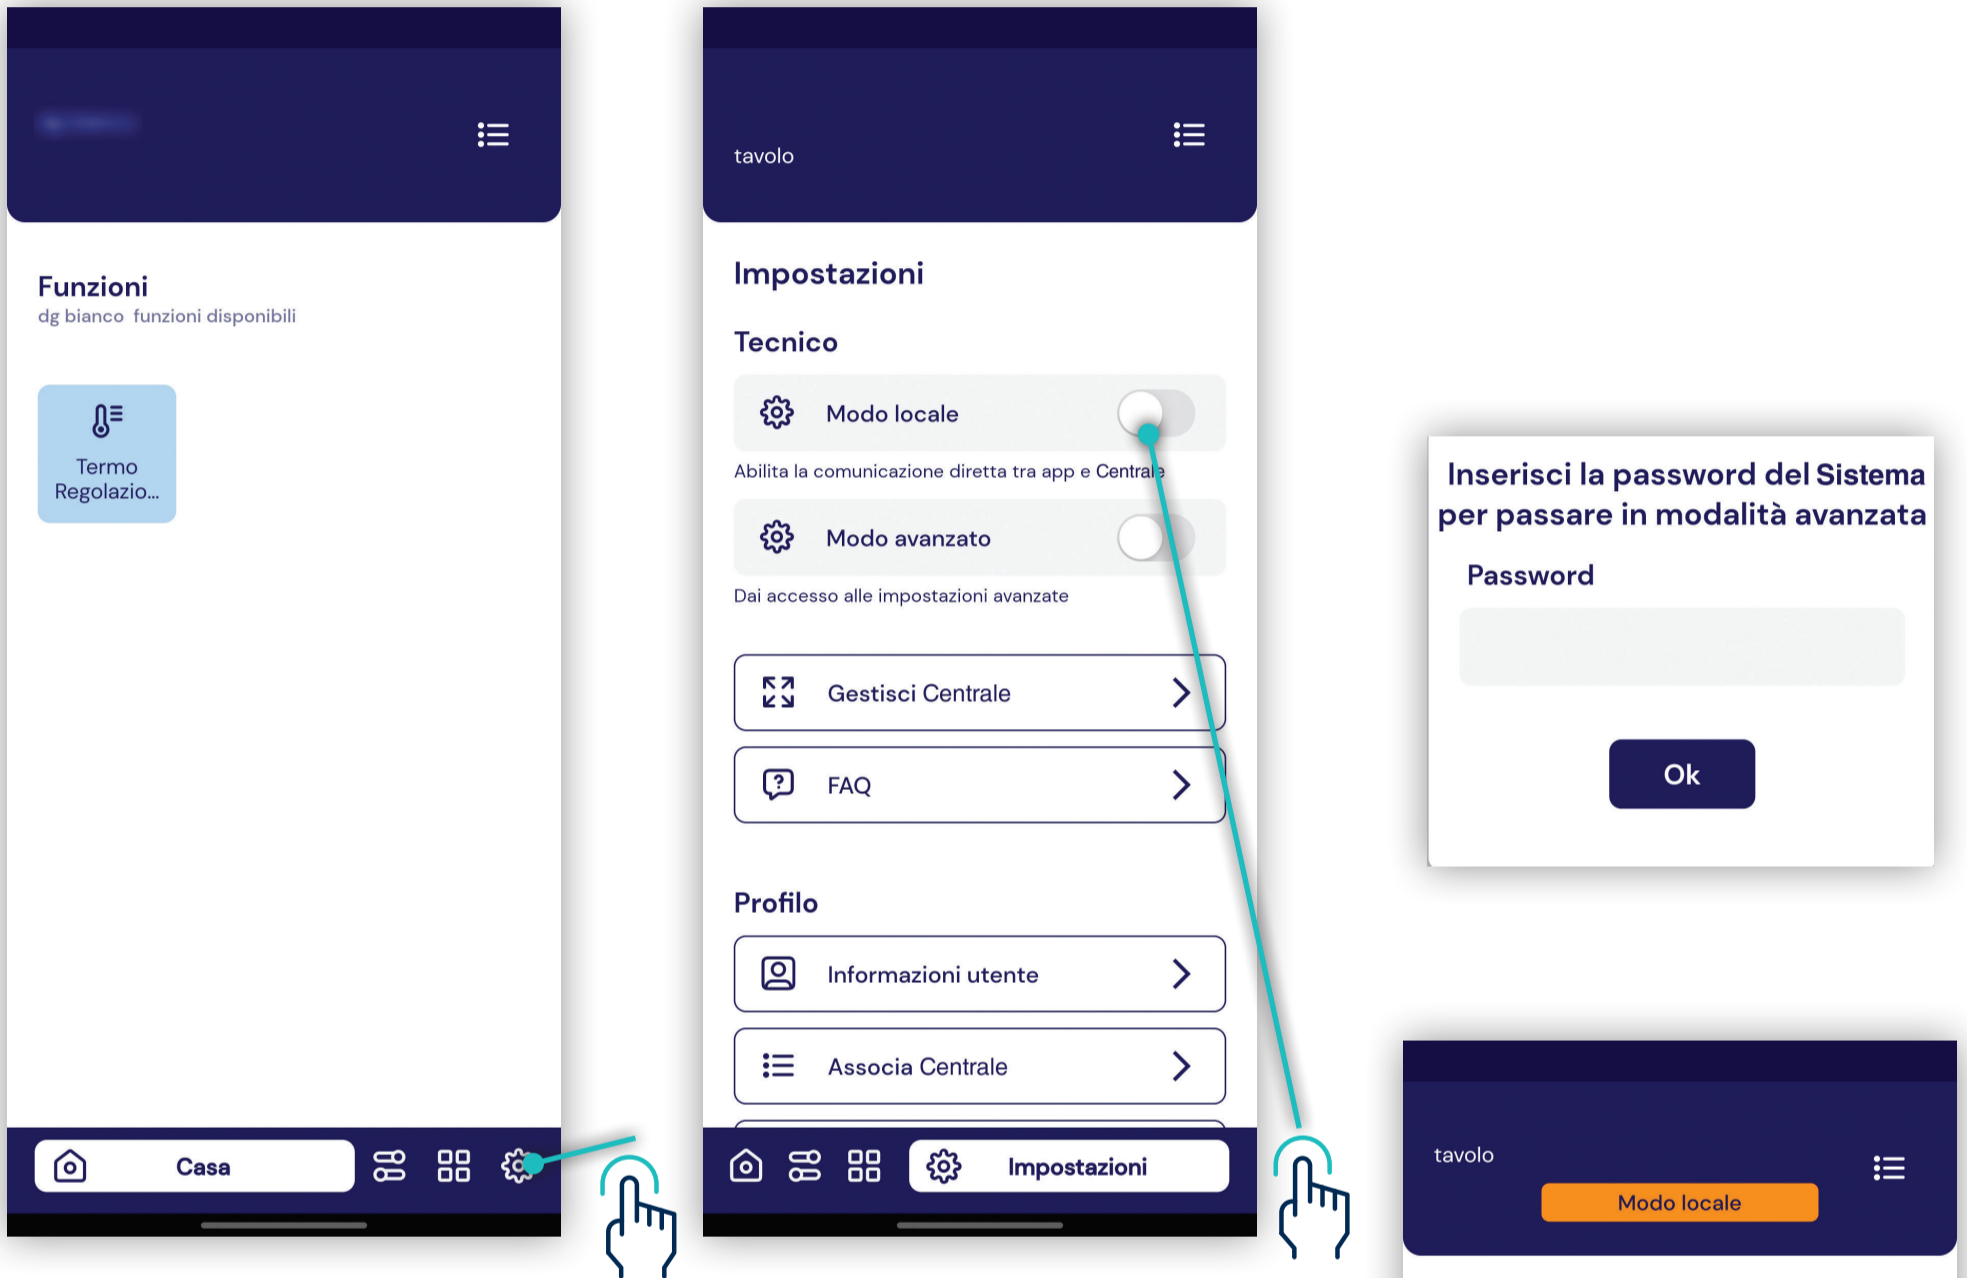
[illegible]

Funzioni
dg bianco funzioni disponibili

Termo Regolazio...

Casa

tavolo

Impostazioni

Tecnico

Modo locale

Abilita la comunicazione diretta tra app e Centrale

Modo avanzato

Dai accesso alle impostazioni avanzate

Gestisci Centrale

FAQ

Profilo

Informazioni utente

Associa Centrale

Impostazioni

Inserisci la password del Sistema per passare in modalità avanzata

Password

Ok

tavolo

Modo locale